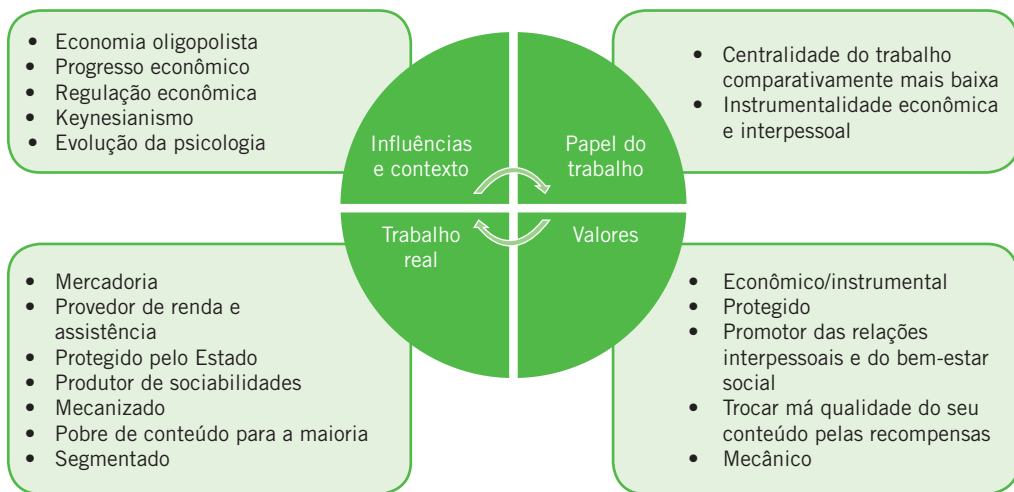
- Economia oligopolista
- Progresso econômico
- Regulação econômica
- Keynesianismo
- Evolução da psicologia

Influências e contexto

Papel do trabalho

- Centralidade do trabalho comparativamente mais baixa
- Instrumentalidade econômica e interpessoal

Trabalho real

Valores

- Mercadoria
- Provedor de renda e assistência
- Protegido pelo Estado
- Produtor de sociabilidades
- Mecanizado
- Pobre de conteúdo para a maioria
- Segmentado

- Econômico/instrumental
- Protegido
- Promotor das relações interpessoais e do bem-estar social
- Trocar má qualidade do seu conteúdo pelas recompensas
- Mecânico